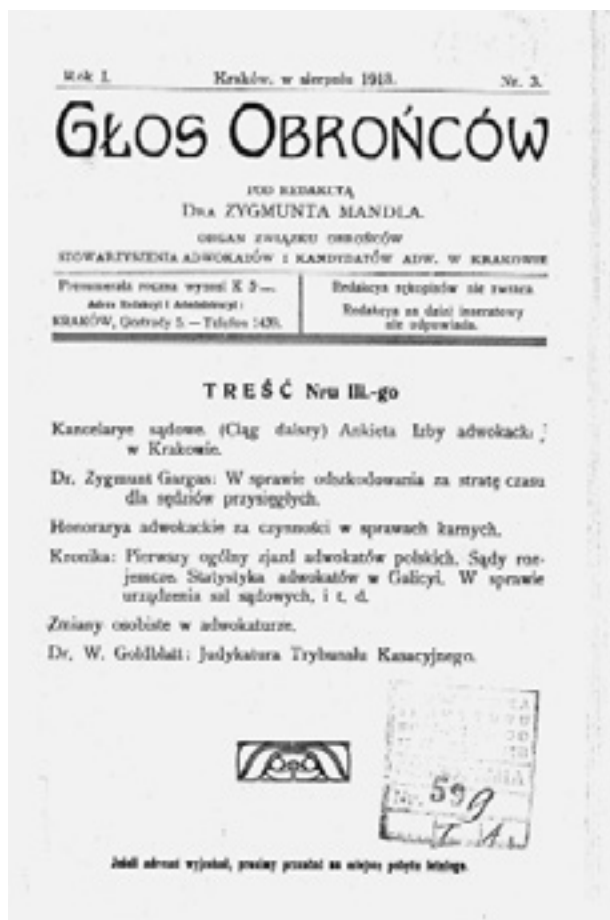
Rok I. Kraków, w sierpniu 1913. Nr. 3.

GŁOS OBROŃCÓW

POD REDAKCJĄ
DRA ZYGMUNTA MANDLA.

ORGAN ZWIĄZKU OBROŃCÓW
STOWARZYSZENIA ADWOKATÓW I KANDYDATÓW ADW. W KRAKOWIE

Prenumerata roczna wynosi K 5.—
Adres Redakcji i Administracji:
KRAKÓW, Ogrody 5. — Telefon 1420.

Redakcya rękopisów nie zwraca
Redakcya za dział inseratowy nie odpowiada.

TREŚĆ Nru III.-go

Kancelarye sądowe. (Ciąg dalszy) Ankieta Izby adwokackiej w Krakowie.

Dr. Zygmunt Gargas: W sprawie odszkodowania za stratę czasu dla sędziów przysięgłych.

Honorarya adwokackie za czynności w sprawach karnych.

Kronika: Pierwszy ogólny zjazd adwokatów polskich. Sądy rozjemcze. Statystyka adwokatów w Galicyi. W sprawie urządzenia sal sądowych, i t. d.

Zmiany osobiste w adwokaturze.

Dr. W. Goldblatt: Judykatura Trybunału Kasacyjnego.

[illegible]
599
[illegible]

Jeżeli adresat wyjechał, prosimy przesłać na miejsce pobytu letniego.